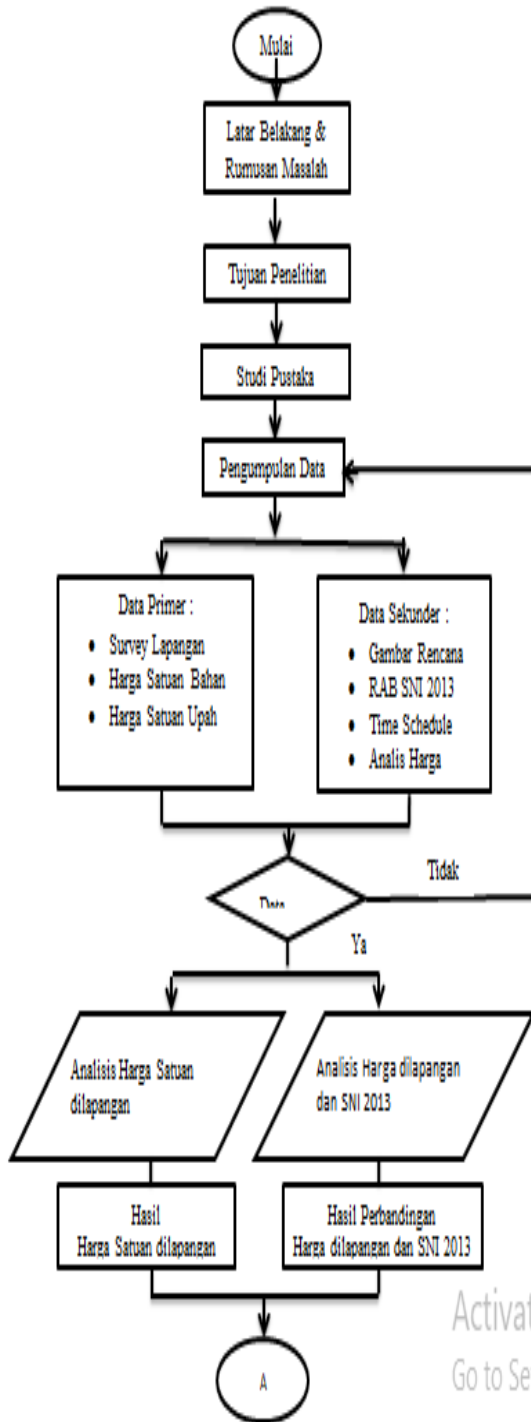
Mulai

Latar Belakang & Rumusan Masalah

Tujuan Penelitian

Studi Pustaka

Pengumpulan Data

Data Primer :
• Survey Lapangan
• Harga Satuan Bahan
• Harga Satuan Upah

Data Sekunder :
• Gambar Rencana
• RAB SNI 2013
• Time Schedule
• Analis Harga

Tidak

Data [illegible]

Ya

Analisis Harga Satuan dilapangan

Analisis Harga dilapangan dan SNI 2013

Hasil Harga Satuan dilapangan

Hasil Perbandingan Harga dilapangan dan SNI 2013

A

Activat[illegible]
Go to Se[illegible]